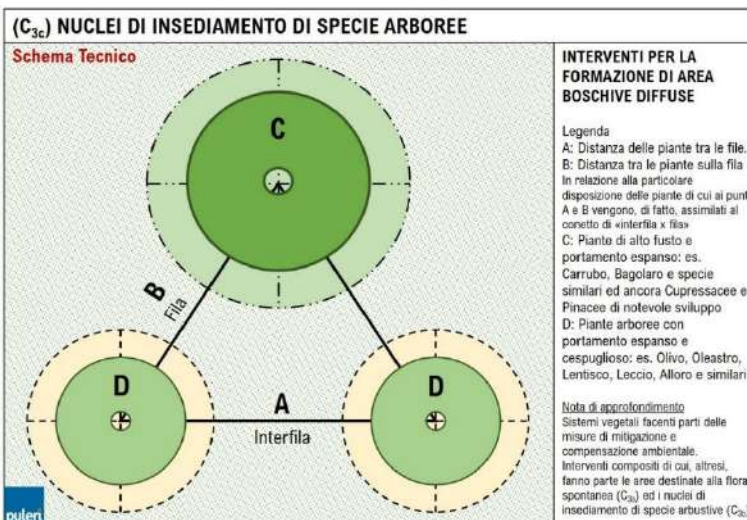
($C_{3c}$) NUCLEI DI INSEDIAMENTO DI SPECIE ARBOREE

Schema Tecnico

C

B
Fila

D

A
Interfila

D

pulen

INTERVENTI PER LA FORMAZIONE DI AREA BOSCHIVE DIFFUSE

Legenda
A: Distanza delle piante tra le file.
B: Distanza tra le piante sulla fila
In relazione alla particolare disposizione delle piante di cui ai punt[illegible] A e B vengono, di fatto, assimilati al conetto di «interfila x fila»
C: Piante di alto fusto e portamento espanso: es. Carrubo, Bagolaro e specie similari ed ancora Cupressacee e Pinacee di notevole sviluppo
D: Piante arboree con portamento espanso e cespuglioso: es. Olivo, Oleastro, Lentisco, Leccio, Alloro e similari

Nota di approfondimento
Sistemi vegetali facenti parti delle misure di mitigazione e compensazione ambientale. Interventi compositi di cui, altresì, fanno parte le aree destinate alla flora spontanea ($C_{3a}$) ed i nuclei di insediamento di specie arbustive ($C_{3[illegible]}$